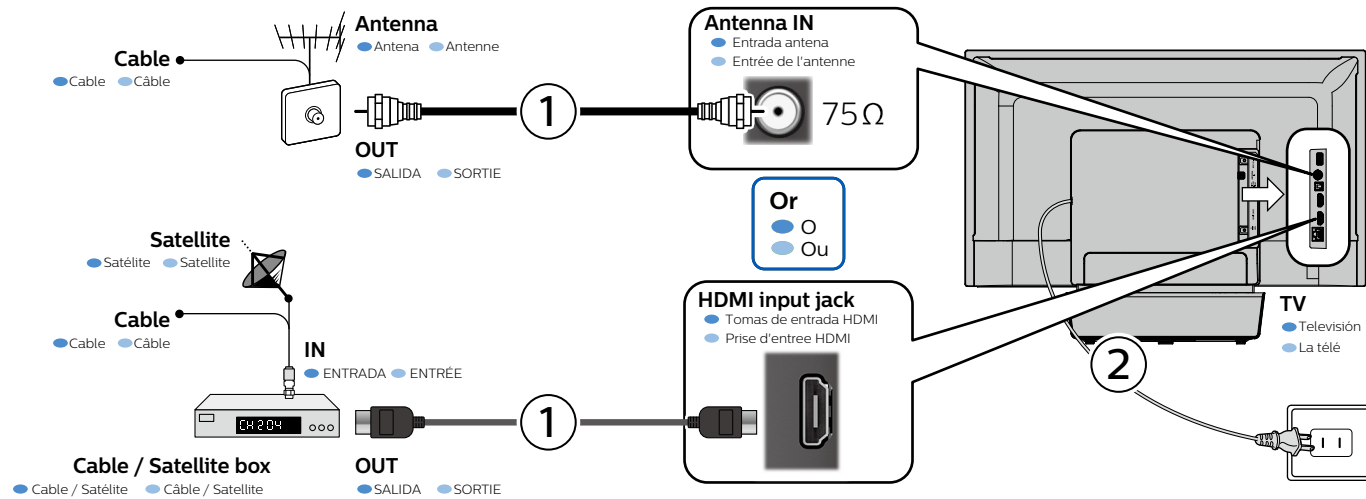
Antenna
Antena Antenne

Cable
Cable Câble

OUT
SALIDA SORTIE

Antenna IN
Entrada antena
Entrée de l'antenne

75Ω

1

Or
O
Ou

Satellite
Satélite Satellite

Cable
Cable Câble

IN
ENTRADA ENTRÉE

CH 204

Cable / Satellite box
Cable / Satélite Câble / Satellite

OUT
SALIDA SORTIE

1

HDMI input jack
Tomas de entrada HDMI
Prise d'entree HDMI

TV
Televisión
La télé

2